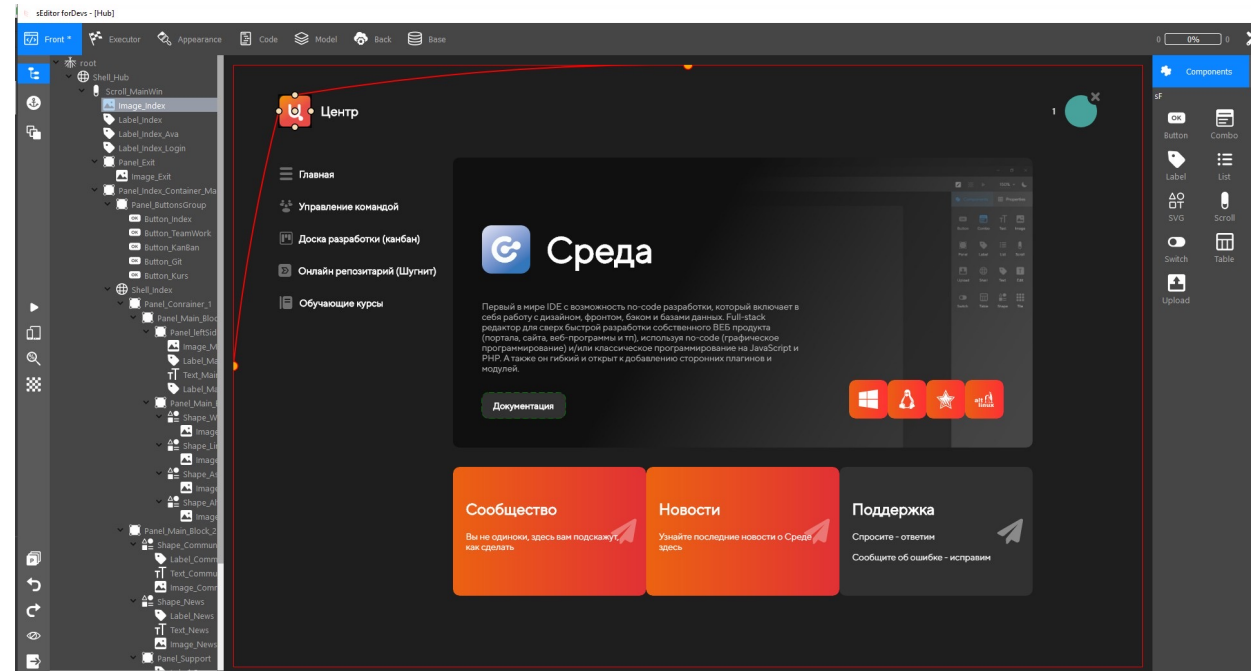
sEditor forDevs - [Hub]

Front * Executor Appearance Code Model Back Base

0 0% 0

root
Shell_Hub
Scroll_MainWin
Image_Index
Label_Index
Label_Index_Ava
Label_Index_Login
Panel_Exit
Image_Exit
Panel_Index_Container_Ma
Panel_ButtonsGroup
Button_Index
Button_TeamWork
Button_KanBan
Button_Git
Button_Kurs
Shell_Index
Panel_Conrainer_1
Panel_Main_Bloc
Panel_leftSid
Image_M
Label_Ma
Text_Mai
Label_Ma
Panel_Main_
Shape_W
Image
Shape_Li
Image
Shape_As
Image
Shape_Al
Image
Panel_Main_Block_2
Shape_Commu
Label_Comm
Text_Commu
Image_Comm
Shape_News
Label_News
Text_News
Image_News
Panel_Support

Центр

1

Главная
Управление командой
Доска разработки (канбан)
Онлайн репозитарий (Шугнит)
Обучающие курсы

Среда

Первый в мире IDE с возможность no-code разработки, который включает в себя работу с дизайном, фронтом, бэком и базами данных. Full-stack редактор для сверх быстрой разработки собственного ВЕБ продукта (портала, сайта, веб-программы и тп), используя no-code (графическое программирование) и/или классическое программирование на JavaScript и PHP. А также он гибкий и открыт к добавлению сторонних плагинов и модулей.

Документация

Сообщество
Вы не одиноки, здесь вам подскажут, как сделать

Новости
Узнайте последние новости о Среде здесь

Поддержка
Спросите - ответим
Сообщите об ошибке - исправим

Components
sF
Button
Combo
Label
List
SVG
Scroll
Switch
Table
Upload